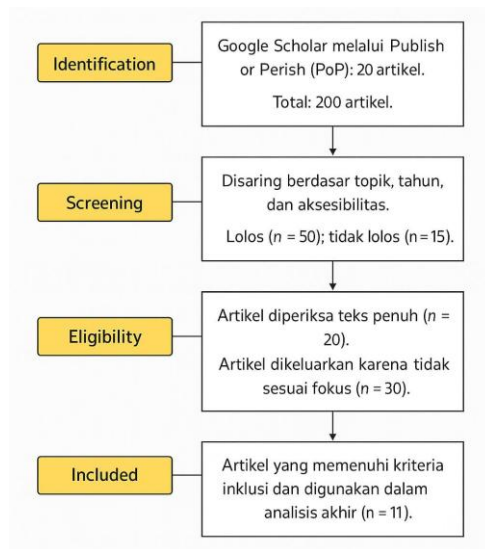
Identification

Google Scholar melalui Publish or Perish (PoP): 20 artikel.

Total: 200 artikel.

Screening

Disaring berdasar topik, tahun, dan aksesibilitas.

Lolos ($n$ = 50); tidak lolos ($n$ = 15).

Eligibility

Artikel diperiksa teks penuh ($n$ = 20).

Artikel dikeluarkan karena tidak sesuai fokus ($n$ = 30).

Included

Artikel yang memenuhi kriteria inklusi dan digunakan dalam analisis akhir (n = 11).